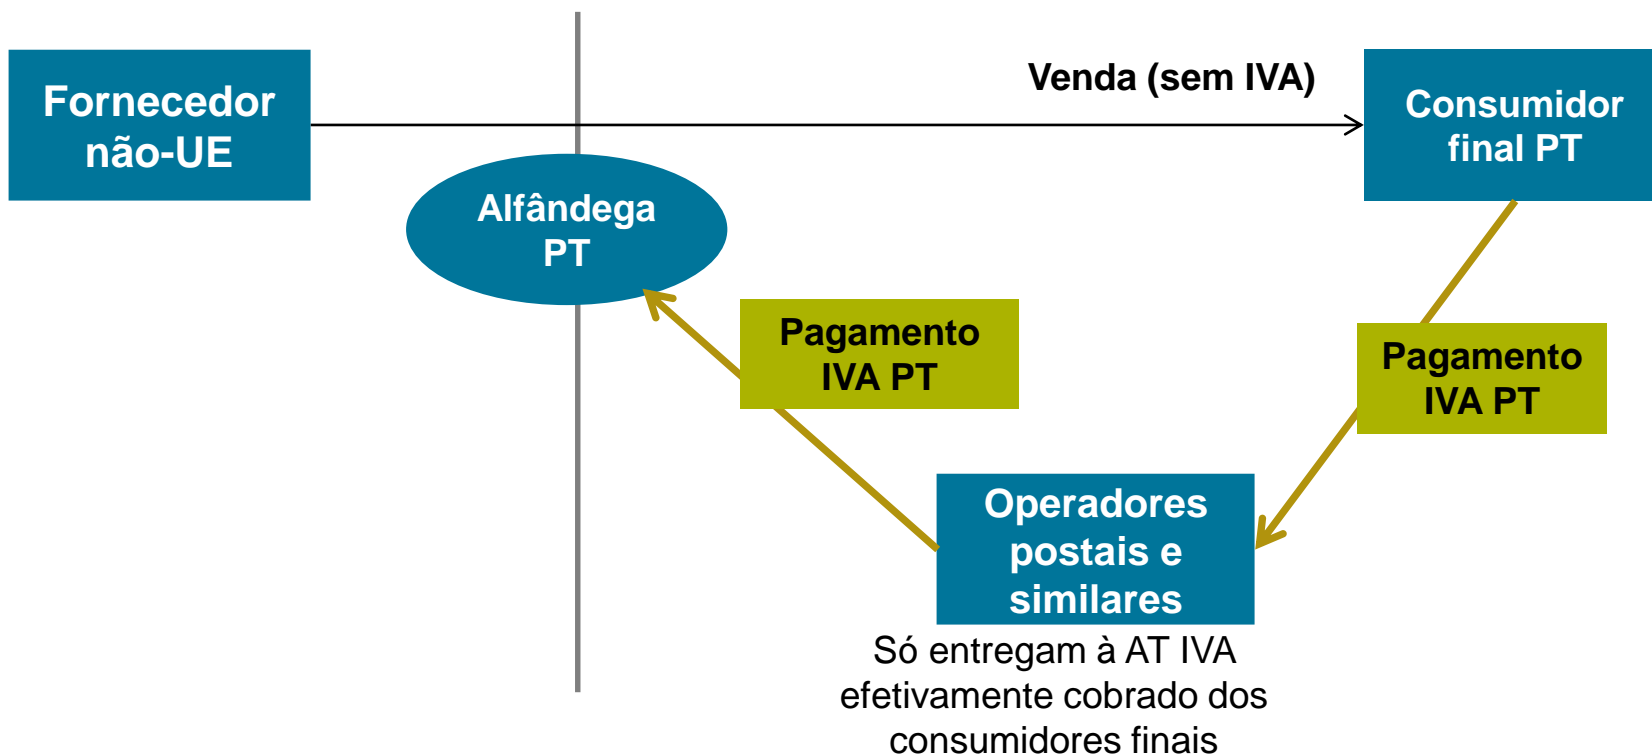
Fornecedor não-UE

Venda (sem IVA)

Consumidor final PT

Alfândega PT

Pagamento IVA PT

Pagamento IVA PT

Operadores postais e similares

Só entregam à AT IVA efetivamente cobrado dos consumidores finais